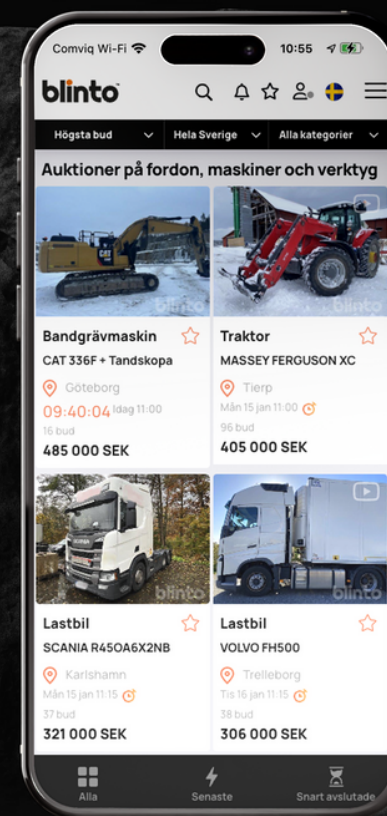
Comviq Wi-Fi 10:55

blinto

Högsta bud Hela Sverige Alla kategorier

Auktioner på fordon, maskiner och verktyg

CAT

blinto

Bandgrävmaskin
CAT 336F + Tandskopa
Göteborg
09:40:04 Idag 11:00
16 bud
485 000 SEK

Traktor
MASSEY FERGUSON XC
Tierp
Mån 15 jan 11:00
96 bud
405 000 SEK

SCANIA

blinto

Lastbil
SCANIA R450A6X2NB
Karlshamn
Mån 15 jan 11:15
37 bud
321 000 SEK

Lastbil
VOLVO FH500
Trelleborg
Tis 16 jan 11:15
38 bud
306 000 SEK

Alla
Senaste
Snart avslutade